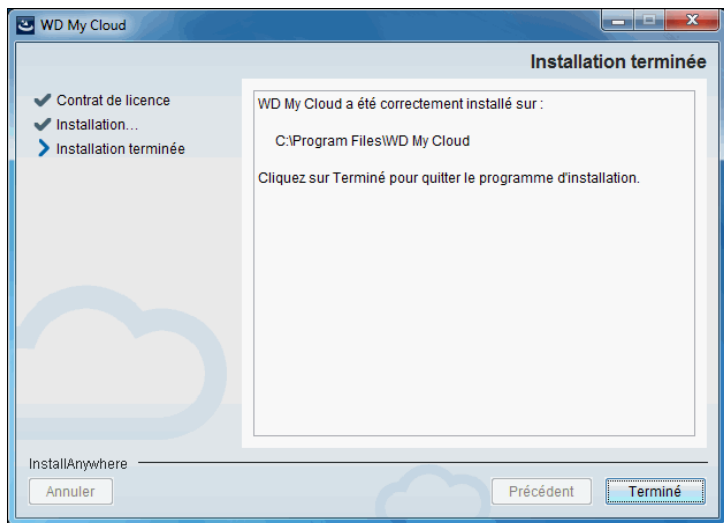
WD My Cloud

Installation terminée

Contrat de licence
Installation...
Installation terminée

WD My Cloud a été correctement installé sur :

C:\Program Files\WD My Cloud

Cliquez sur Terminé pour quitter le programme d'installation.

InstallAnywhere

Annuler

Précédent

Terminé